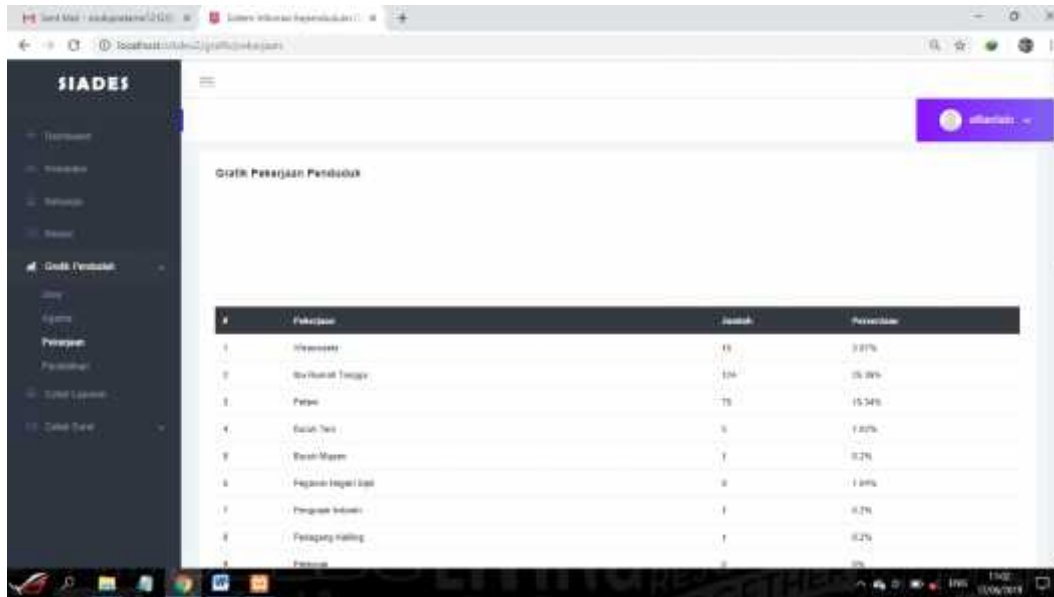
SIADES

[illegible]
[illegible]
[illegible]
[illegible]
Grafik Penduduk
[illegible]
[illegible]
Pekerjaan
Pendidikan
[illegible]
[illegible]

Grafik Pekerjaan Penduduk

| # | Pekerjaan | Jumlah | Persentase |
|---|---|---|---|
| 1 | Wiraswasta | 15 | 3.07% |
| 2 | Ibu Rumah Tangga | 124 | 25.36% |
| 3 | Petani | 75 | 15.34% |
| 4 | Buruh Tani | 5 | 1.02% |
| 5 | Buruh Migran | 1 | 0.2% |
| 6 | Pegawai Negeri Sipil | 8 | 1.64% |
| 7 | Pengrajin Industri | 1 | 0.2% |
| 8 | Pedagang Keliling | 1 | 0.2% |
| 9 | Peternak | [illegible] | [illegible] |